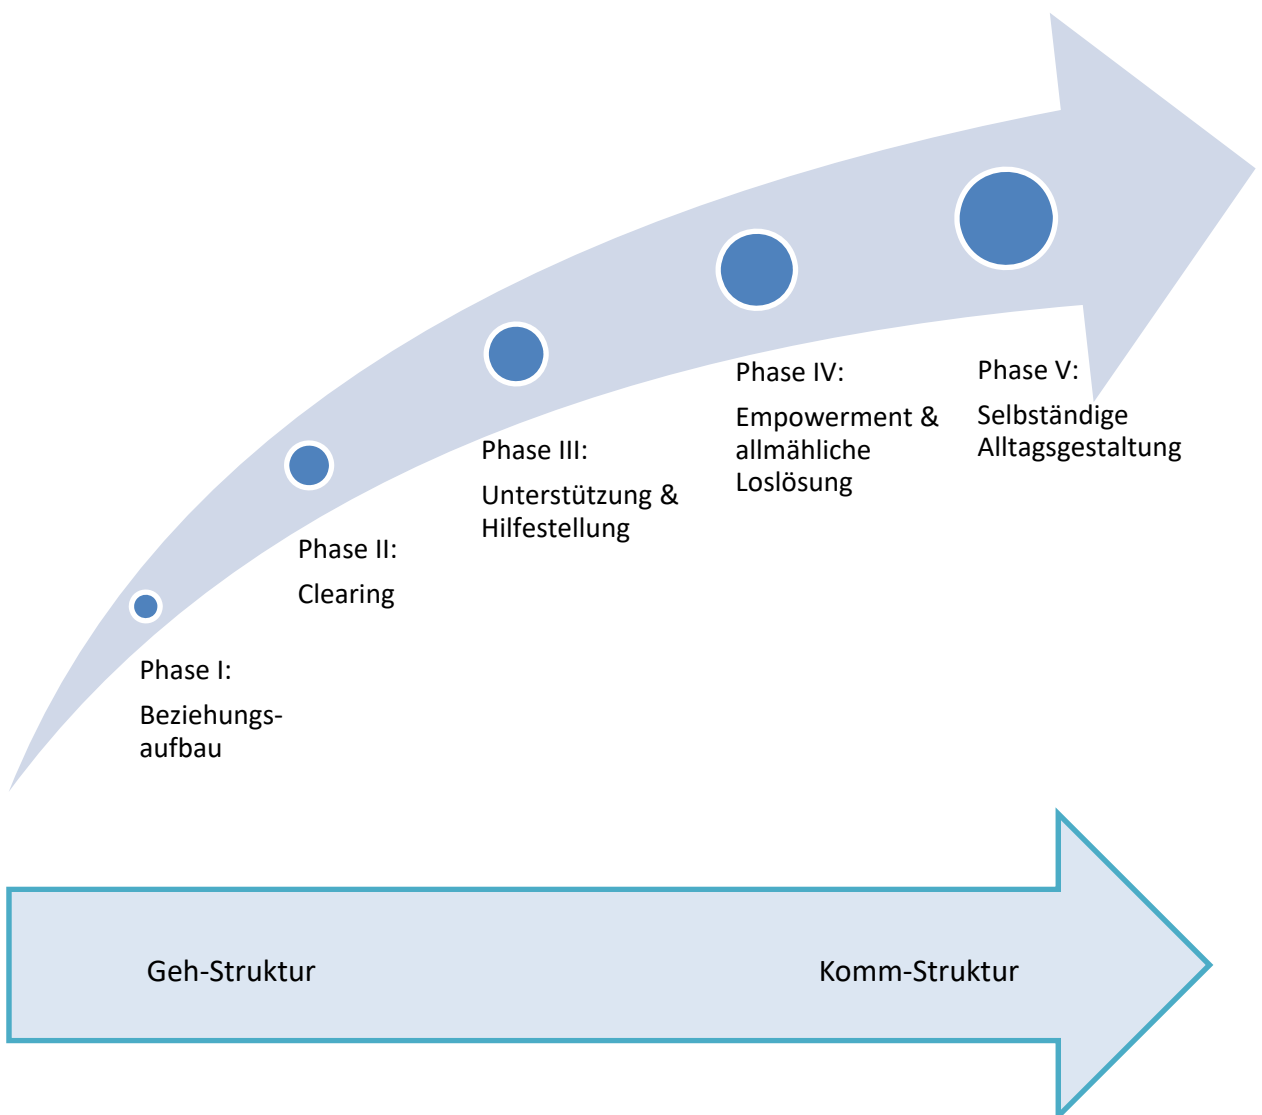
Phase I:

Beziehungsaufbau

Phase II:

Clearing

Phase III:

Unterstützung & Hilfestellung

Phase IV:

Empowerment & allmähliche Loslösung

Phase V:

Selbständige Alltagsgestaltung

Geh-Struktur

Komm-Struktur